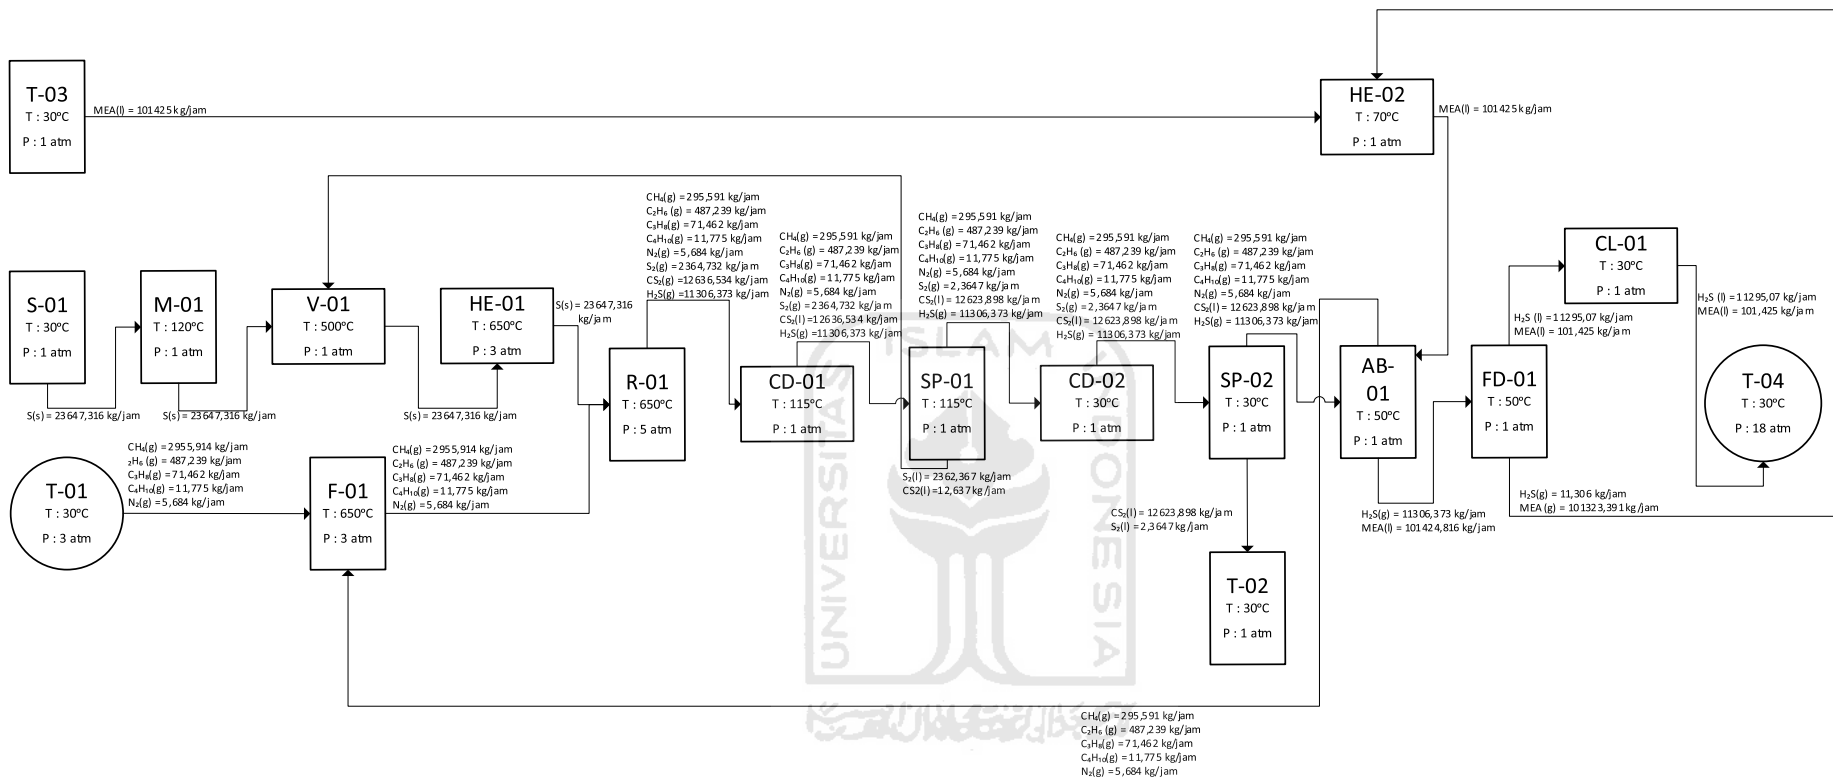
T-03
T : 30°C
P : 1 atm

MEA(l) = 101425 kg/jam

HE-02
T : 70°C
P : 1 atm

MEA(l) = 101425 kg/jam

CH$_4$(g) = 295,591 kg/jam
C$_2$H$_6$ (g) = 487,239 kg/jam
C$_3$H$_8$(g) = 71,462 kg/jam
C$_4$H$_{10}$(g) = 11,775 kg/jam
N$_2$(g) = 5,684 kg/jam
S$_2$(g) = 2364,732 kg/jam
CS$_2$(g) = 12636,534 kg/jam
H$_2$S(g) = 11306,373 kg/jam

CH$_4$(g) = 295,591 kg/jam
C$_2$H$_6$ (g) = 487,239 kg/jam
C$_3$H$_8$(g) = 71,462 kg/jam
C$_4$H$_{10}$(g) = 11,775 kg/jam
N$_2$(g) = 5,684 kg/jam
S$_2$(g) = 2364,732 kg/jam
CS$_2$(l) = 12636,534 kg/jam
H$_2$S(g) = 11306,373 kg/jam

CH$_4$(g) = 295,591 kg/jam
C$_2$H$_6$ (g) = 487,239 kg/jam
C$_3$H$_8$(g) = 71,462 kg/jam
C$_4$H$_{10}$(g) = 11,775 kg/jam
N$_2$(g) = 5,684 kg/jam
S$_2$(g) = 2,3647 kg/jam
CS$_2$(l) = 12623,898 kg/jam
H$_2$S(g) = 11306,373 kg/jam

CH$_4$(g) = 295,591 kg/jam
C$_2$H$_6$ (g) = 487,239 kg/jam
C$_3$H$_8$(g) = 71,462 kg/jam
C$_4$H$_{10}$(g) = 11,775 kg/jam
N$_2$(g) = 5,684 kg/jam
S$_2$(g) = 2,3647 kg/jam
CS$_2$(l) = 12623,898 kg/jam
H$_2$S(g) = 11306,373 kg/jam

CH$_4$(g) = 295,591 kg/jam
C$_2$H$_6$ (g) = 487,239 kg/jam
C$_3$H$_8$(g) = 71,462 kg/jam
C$_4$H$_{10}$(g) = 11,775 kg/jam
N$_2$(g) = 5,684 kg/jam
CS$_2$(l) = 12623,898 kg/jam
H$_2$S(g) = 11306,373 kg/jam

CL-01
T : 30°C
P : 1 atm

H$_2$S (l) = 11295,07 kg/jam
MEA(l) = 101,425 kg/jam

H$_2$S (l) = 11295,07 kg/jam
MEA(l) = 101,425 kg/jam

S-01
T : 30°C
P : 1 atm

M-01
T : 120°C
P : 1 atm

V-01
T : 500°C
P : 1 atm

HE-01
T : 650°C
P : 3 atm

S(s) = 23647,316 kg/jam

R-01
T : 650°C
P : 5 atm

CD-01
T : 115°C
P : 1 atm

SP-01
T : 115°C
P : 1 atm

CD-02
T : 30°C
P : 1 atm

SP-02
T : 30°C
P : 1 atm

AB-01
T : 50°C
P : 1 atm

FD-01
T : 50°C
P : 1 atm

T-04
T : 30°C
P : 18 atm

S(s) = 23647,316 kg/jam
S(s) = 23647,316 kg/jam
S(s) = 23647,316 kg/jam

CH$_4$(g) = 2955,914 kg/jam
$_2$H$_6$ (g) = 487,239 kg/jam
C$_3$H$_8$(g) = 71,462 kg/jam
C$_4$H$_{10}$(g) = 11,775 kg/jam
N$_2$(g) = 5,684 kg/jam

CH$_4$(g) = 2955,914 kg/jam
C$_2$H$_6$ (g) = 487,239 kg/jam
C$_3$H$_8$(g) = 71,462 kg/jam
C$_4$H$_{10}$(g) = 11,775 kg/jam
N$_2$(g) = 5,684 kg/jam

T-01
T : 30°C
P : 3 atm

F-01
T : 650°C
P : 3 atm

S$_2$(l) = 2362,367 kg/jam
CS2(l) = 12,637 kg/jam

CS$_2$(l) = 12623,898 kg/jam
S$_2$(l) = 2,3647 kg/jam

H$_2$S(g) = 11306,373 kg/jam
MEA(l) = 101424,816 kg/jam

H$_2$S(g) = 11,306 kg/jam
MEA (g) = 101323,391 kg/jam

T-02
T : 30°C
P : 1 atm

CH$_4$(g) = 295,591 kg/jam
C$_2$H$_6$ (g) = 487,239 kg/jam
C$_3$H$_8$(g) = 71,462 kg/jam
C$_4$H$_{10}$(g) = 11,775 kg/jam
N$_2$(g) = 5,684 kg/jam